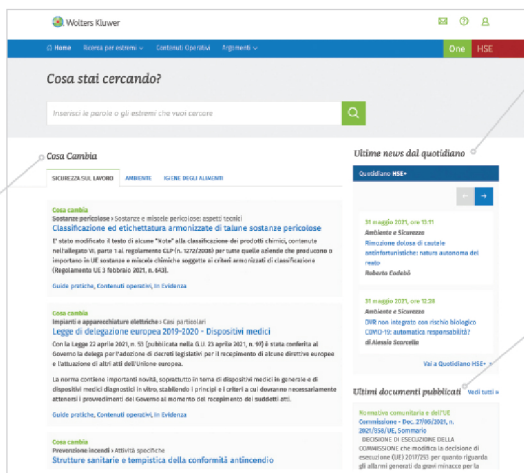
Wolters Kluwer

Home Ricerca per estremi Contenuti Operativi Riferimenti

One HSE

Cosa stai cercando?

Inserisci le parole o gli estremi che vuoi cercare

Cosa Cambia

SICUREZZA SUL LAVORO AMBIENTE IGIENE DEGLI ALIMENTI

Cosa cambia
Sostanze pericolose › Sostanze e miscele pericolose: aspetti tecnici
Classificazione ed etichettatura armonizzate di talune sostanze pericolose
È stato modificato il testo di alcune "Note" alla classificazione dei prodotti chimici, contenute nell'allegato VI, parte 1 al Regolamento CLP (n. 1272/2008) per tutte quelle aziende che producono o importano in UE sostanze e miscele chimiche soggette ai criteri armonizzati di classificazione (Regolamento UE 3 febbraio 2021, n. 643).
Guide pratiche, Contenuti operativi, In Evidenza

Cosa cambia
Impianti e apparecchiature elettriche › Casi particolari
Legge di delegazione europea 2019-2020 - Dispositivi medici
Con la Legge 22 aprile 2021, n. 53 (pubblicata nella G.U. 23 aprile 2021, n. 97) è stata conferita al Governo la delega per l'adozione di decreti legislativi per il recepimento di alcune direttive europee e l'attuazione di altri atti dell'Unione europea.
La norma contiene importanti novità, soprattutto in tema di dispositivi medici in generale e di dispositivi medici diagnostici in vitro, stabilendo i principi e i criteri a cui dovranno necessariamente attenersi i provvedimenti del Governo al momento del recepimento dei suddetti atti.
Guide pratiche, Contenuti operativi, In Evidenza

Cosa cambia
Prevenzione incendi › Attività specifiche
Strutture sanitarie e tempistica della conformità antincendio

Ultime news dal quotidiano

Quotidiano HSE+

31 maggio 2021, ore 10:11
Ambiente e Sicurezza
Rimozione dolosa di cautele antinfortunistiche: natura autonoma del reato
Roberto Codelò

31 maggio 2021, ore 12:28
Ambiente e Sicurezza
DVR non integrato con rischio biologico COVID-19: automatica responsabilità?
di Alessio Scarcella

Vai a Quotidiano HSE+ »

Ultimi documenti pubblicati Vedi tutti »

Normativa comunitaria e dell'UE
Commissione - Dec. 27/05/2021, n. 2021/358/UE, Sommario
DECISIONE DI ESECUZIONE DELLA COMMISSIONE che modifica la decisione di esecuzione (UE) 2017/2351 per quanto riguarda gli allarmi generati da gravi minacce per la